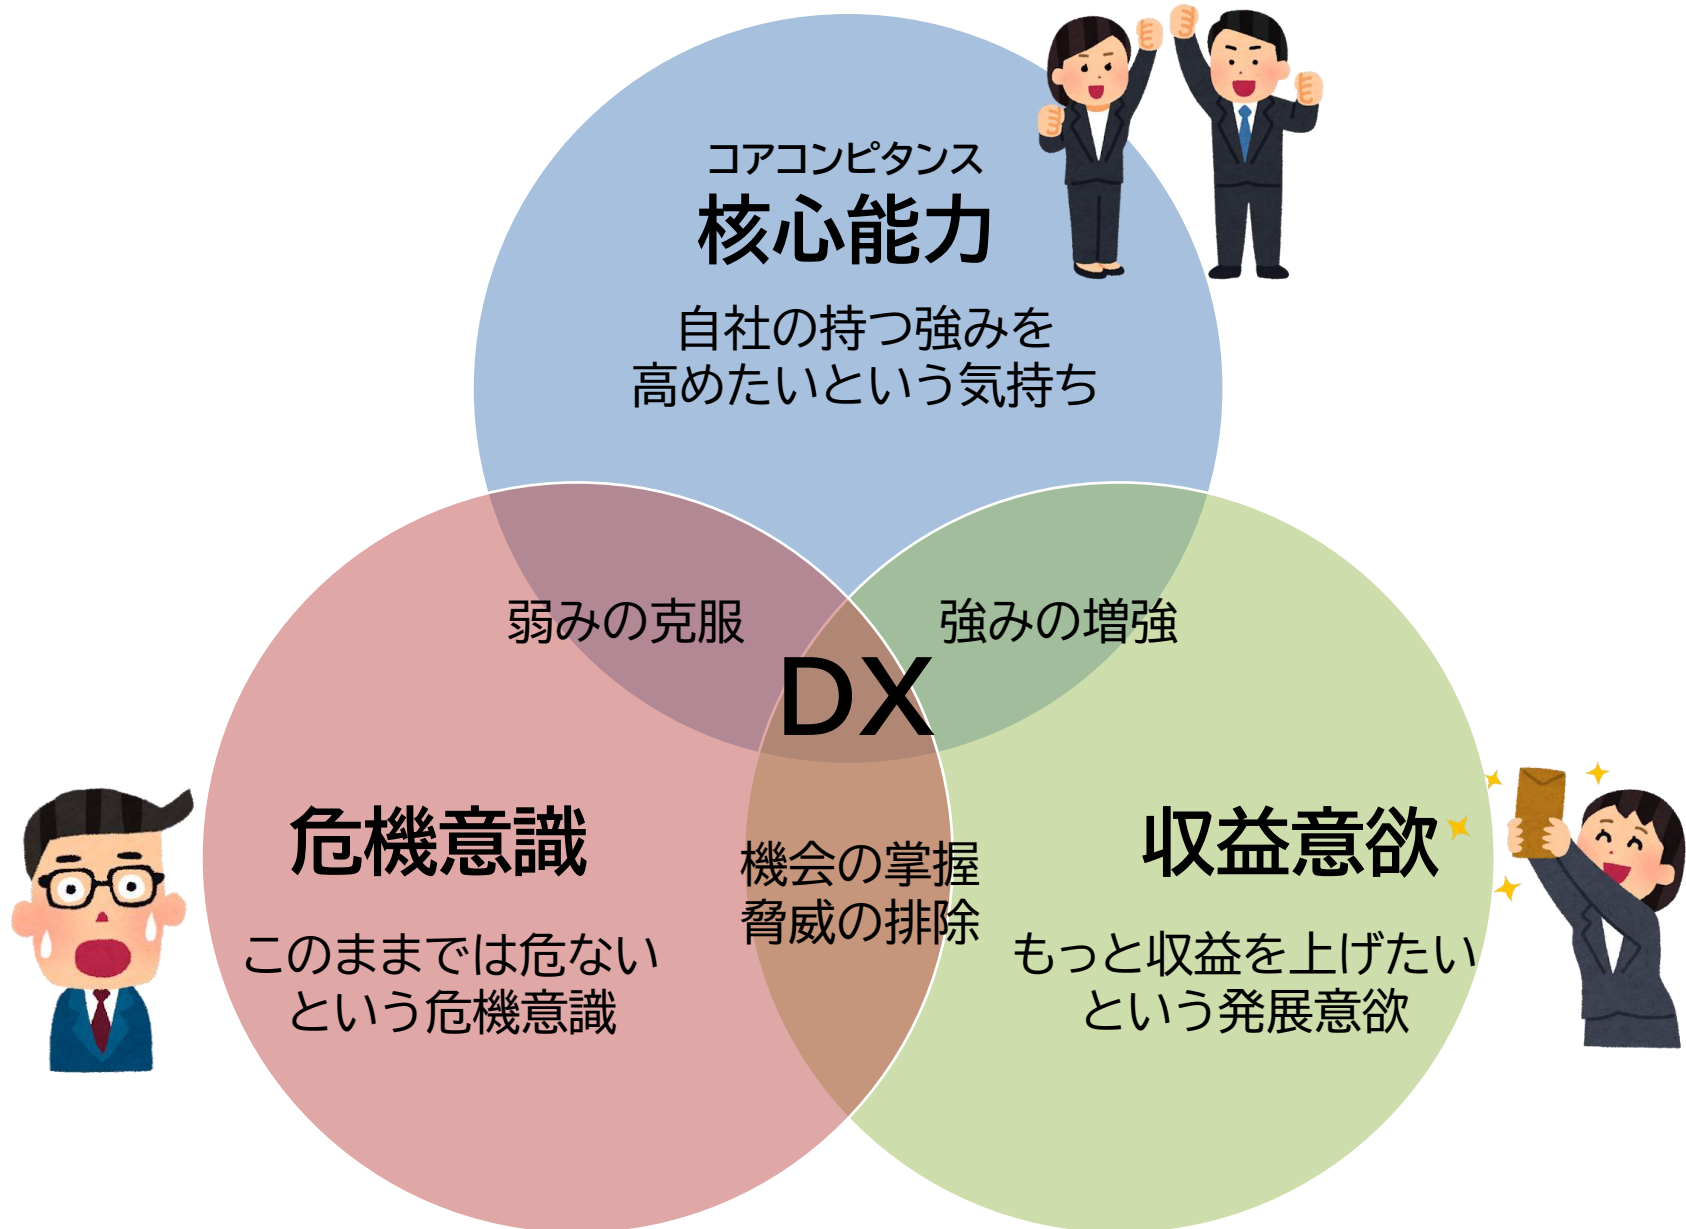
コアコンピタンス
核心能力

自社の持つ強みを
高めたいという気持ち

弱みの克服

強みの増強

DX

危機意識

このままでは危ない
という危機意識

機会の掌握
脅威の排除

収益意欲

もっと収益を上げたい
という発展意欲